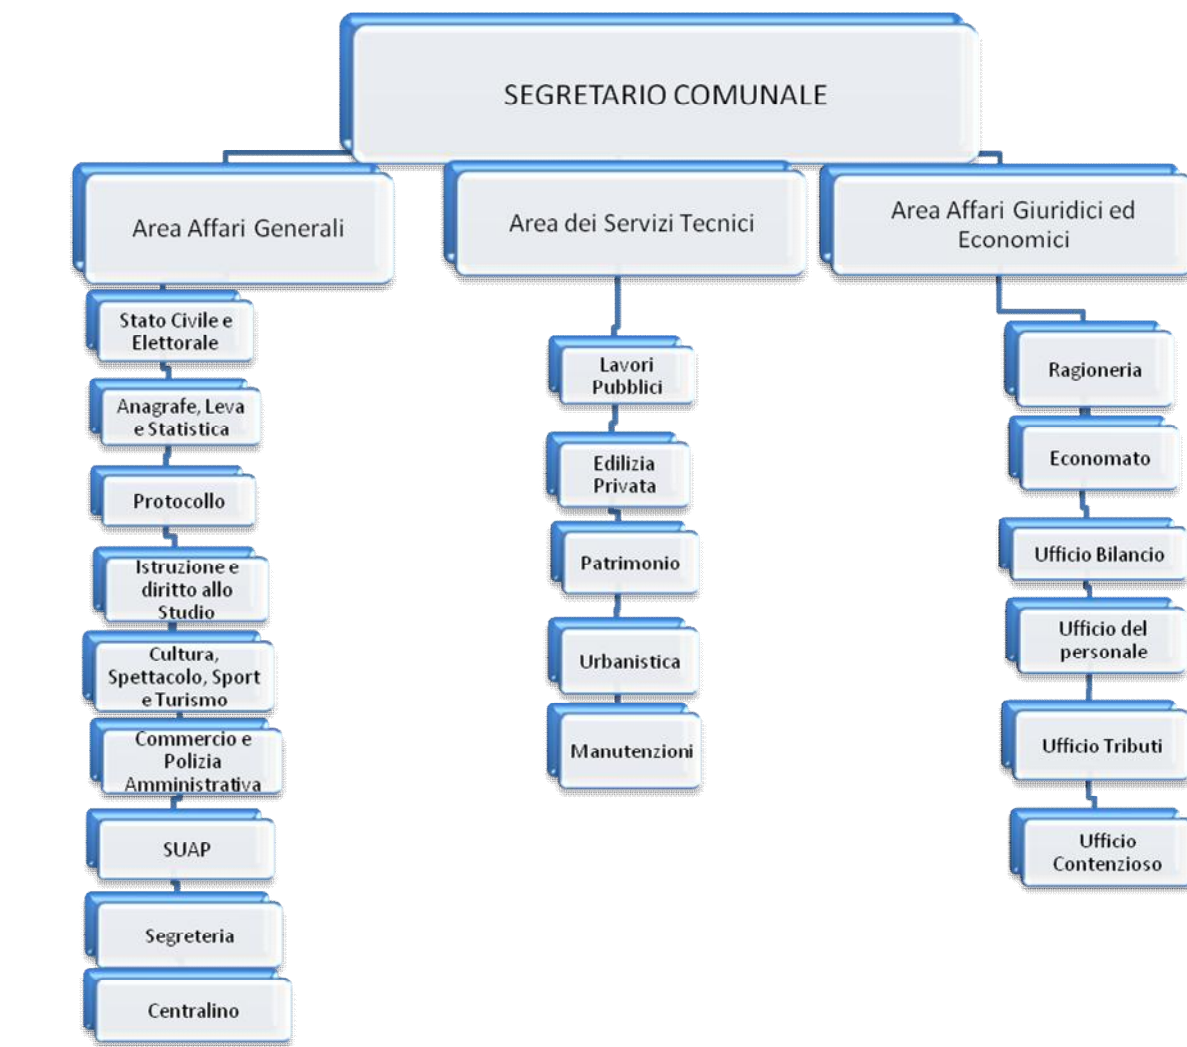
SEGRETARIO COMUNALE

Area Affari Generali

Stato Civile e Elettorale

Anagrafe, Leva e Statistica

Protocollo

Istruzione e diritto allo Studio

Cultura, Spettacolo, Sport e Turismo

Commercio e Polizia Amministrativa

SUAP

Segreteria

Centralino

Area dei Servizi Tecnici

Lavori Pubblici

Edilizia Privata

Patrimonio

Urbanistica

Manutenzioni

Area Affari Giuridici ed Economici

Ragioneria

Economato

Ufficio Bilancio

Ufficio del personale

Ufficio Tributi

Ufficio Contenzioso